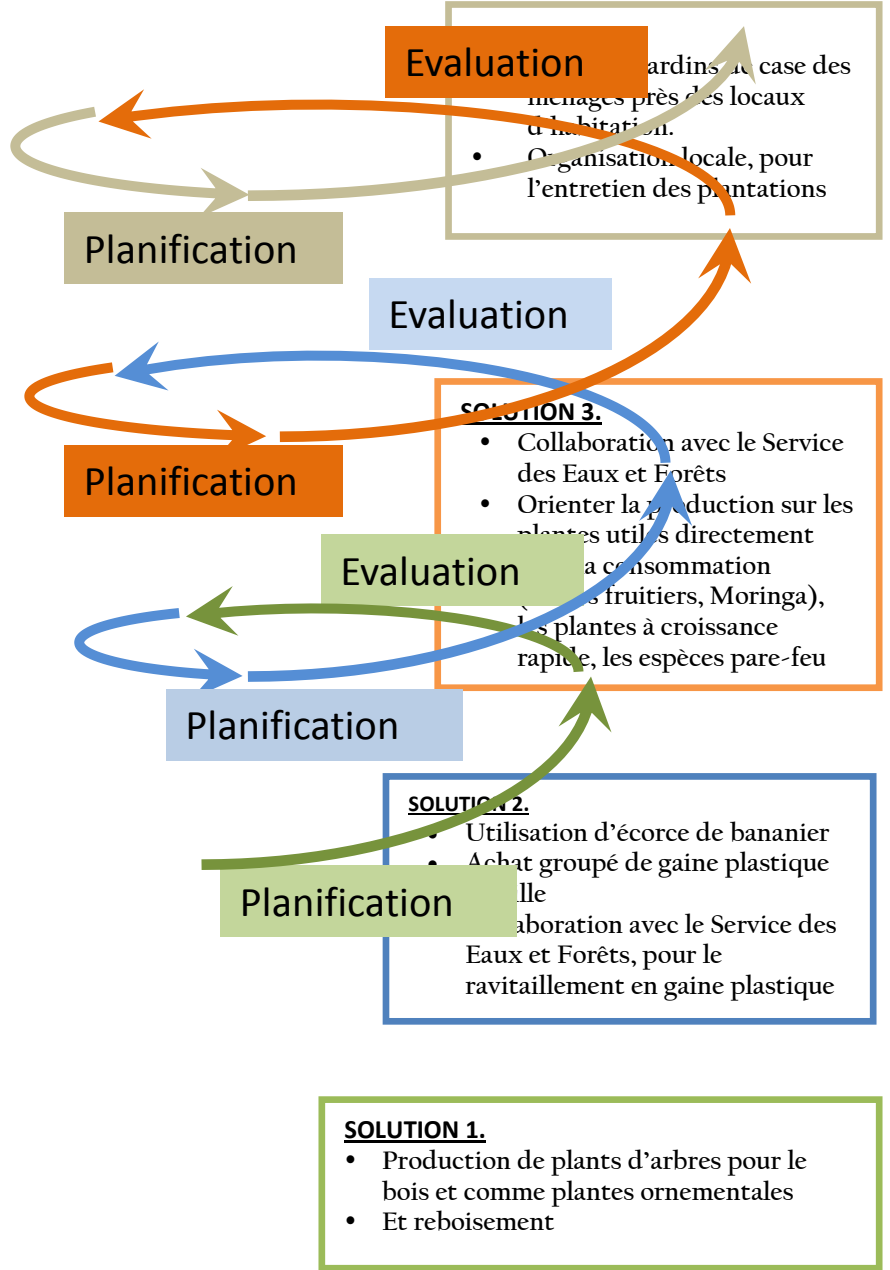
Evaluation

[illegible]ardins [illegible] case des ménages près des locaux d'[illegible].

• Organisation locale, pour l'entretien des plantations

Planification

Evaluation

SOLUTION 3.
• Collaboration avec le Service des Eaux et Forêts
• Orienter la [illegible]duction sur les plantes util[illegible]s directement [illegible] consommation ([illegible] fruitiers, Moringa), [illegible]s plantes à croissance rapi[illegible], les espèces pare-feu

Planification

Evaluation

Planification

SOLUTION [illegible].
• Utilisation d'écorce de bananier
• Achat groupé de gaine plastique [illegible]lle
• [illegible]aboration avec le Service des Eaux et Forêts, pour le ravitaillement en gaine plastique

Planification

SOLUTION 1.
• Production de plants d'arbres pour le bois et comme plantes ornementales
• Et reboisement